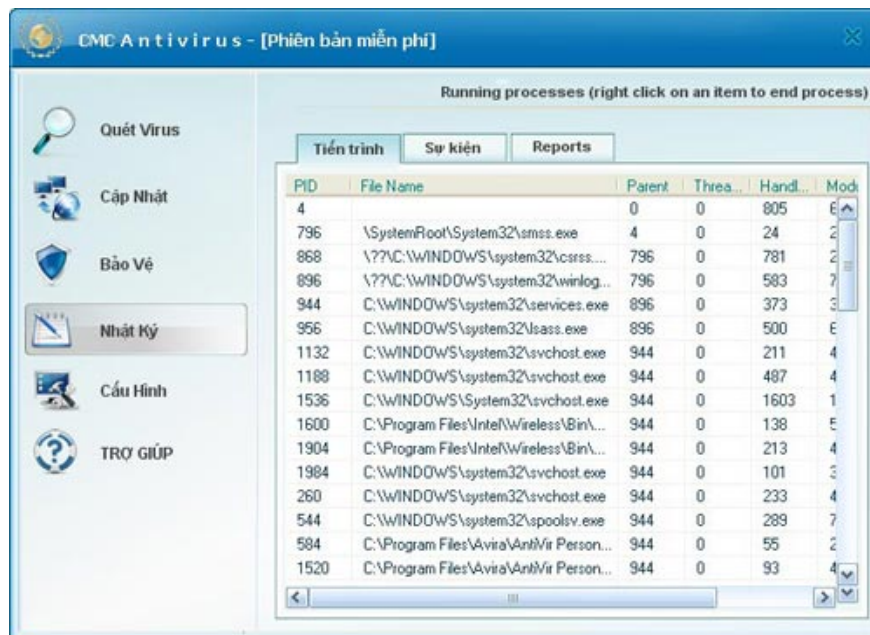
CMC A n t i v i r u s - [Phiên bản miễn phí]

Quét Virus

Cập Nhật

Bảo Vệ

Nhật Ký

Cấu Hình

TRỢ GIÚP

Running processes (right click on an item to end process)

Tiến trình | Sự kiện | Reports

| PID | File Name | Parent | Threa... | Handl... | Modu |
|---|---|---|---|---|---|
| 4 | | 0 | 0 | 805 | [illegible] |
| 796 | \SystemRoot\System32\smss.exe | 4 | 0 | 24 | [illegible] |
| 868 | \??\C:\WINDOWS\system32\csrss.... | 796 | 0 | 781 | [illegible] |
| 896 | \??\C:\WINDOWS\system32\winlog... | 796 | 0 | 583 | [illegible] |
| 944 | C:\WINDOWS\system32\services.exe | 896 | 0 | 373 | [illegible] |
| 956 | C:\WINDOWS\system32\lsass.exe | 896 | 0 | 500 | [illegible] |
| 1132 | C:\WINDOWS\system32\svchost.exe | 944 | 0 | 211 | 4 |
| 1188 | C:\WINDOWS\system32\svchost.exe | 944 | 0 | 487 | 4 |
| 1536 | C:\WINDOWS\System32\svchost.exe | 944 | 0 | 1603 | 1 |
| 1600 | C:\Program Files\Intel\Wireless\Bin\... | 944 | 0 | 138 | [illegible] |
| 1904 | C:\Program Files\Intel\Wireless\Bin\... | 944 | 0 | 213 | 4 |
| 1984 | C:\WINDOWS\system32\svchost.exe | 944 | 0 | 101 | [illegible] |
| 260 | C:\WINDOWS\system32\svchost.exe | 944 | 0 | 233 | 4 |
| 544 | C:\WINDOWS\system32\spoolsv.exe | 944 | 0 | 289 | 7 |
| 584 | C:\Program Files\Avira\AntiVir Person... | 944 | 0 | 55 | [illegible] |
| 1520 | C:\Program Files\Avira\AntiVir Person... | 944 | 0 | 93 | 4 |